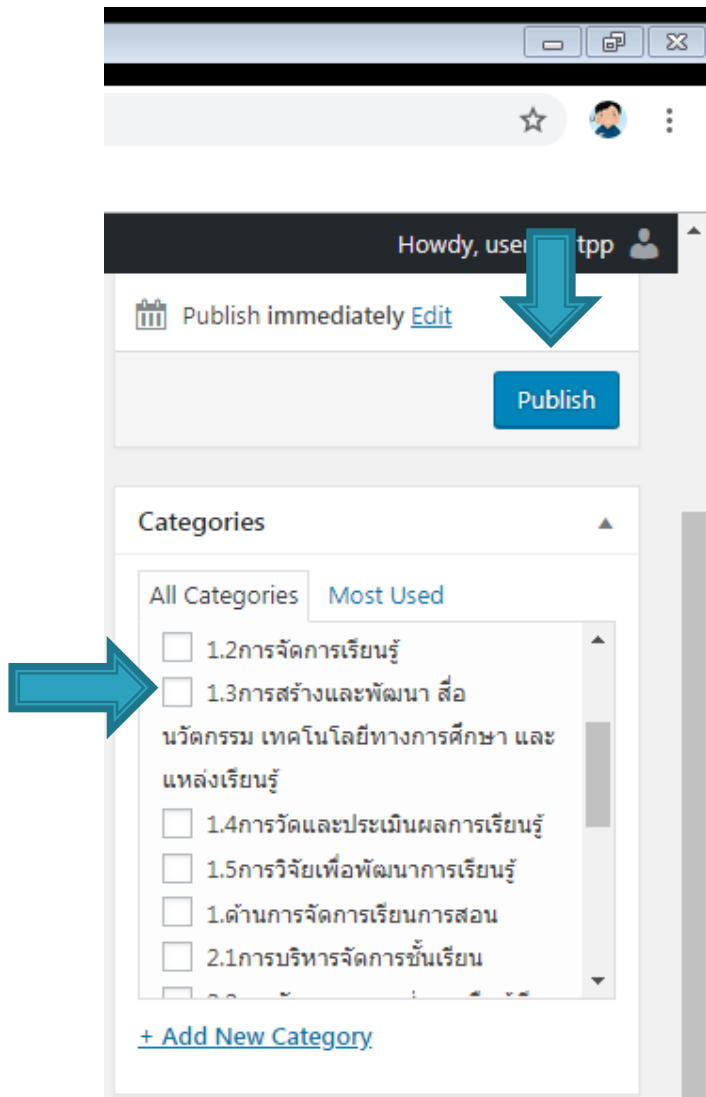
Howdy, user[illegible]tpp

Publish immediately Edit

Publish

Categories

All Categories Most Used

1.2การจัดการเรียนรู้

1.3การสร้างและพัฒนา สื่อนวัตกรรม เทคโนโลยีทางการศึกษา และแหล่งเรียนรู้

1.4การวัดและประเมินผลการเรียนรู้

1.5การวิจัยเพื่อพัฒนาการเรียนรู้

1.ด้านการจัดการเรียนการสอน

2.1การบริหารจัดการชั้นเรียน

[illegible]

+ Add New Category